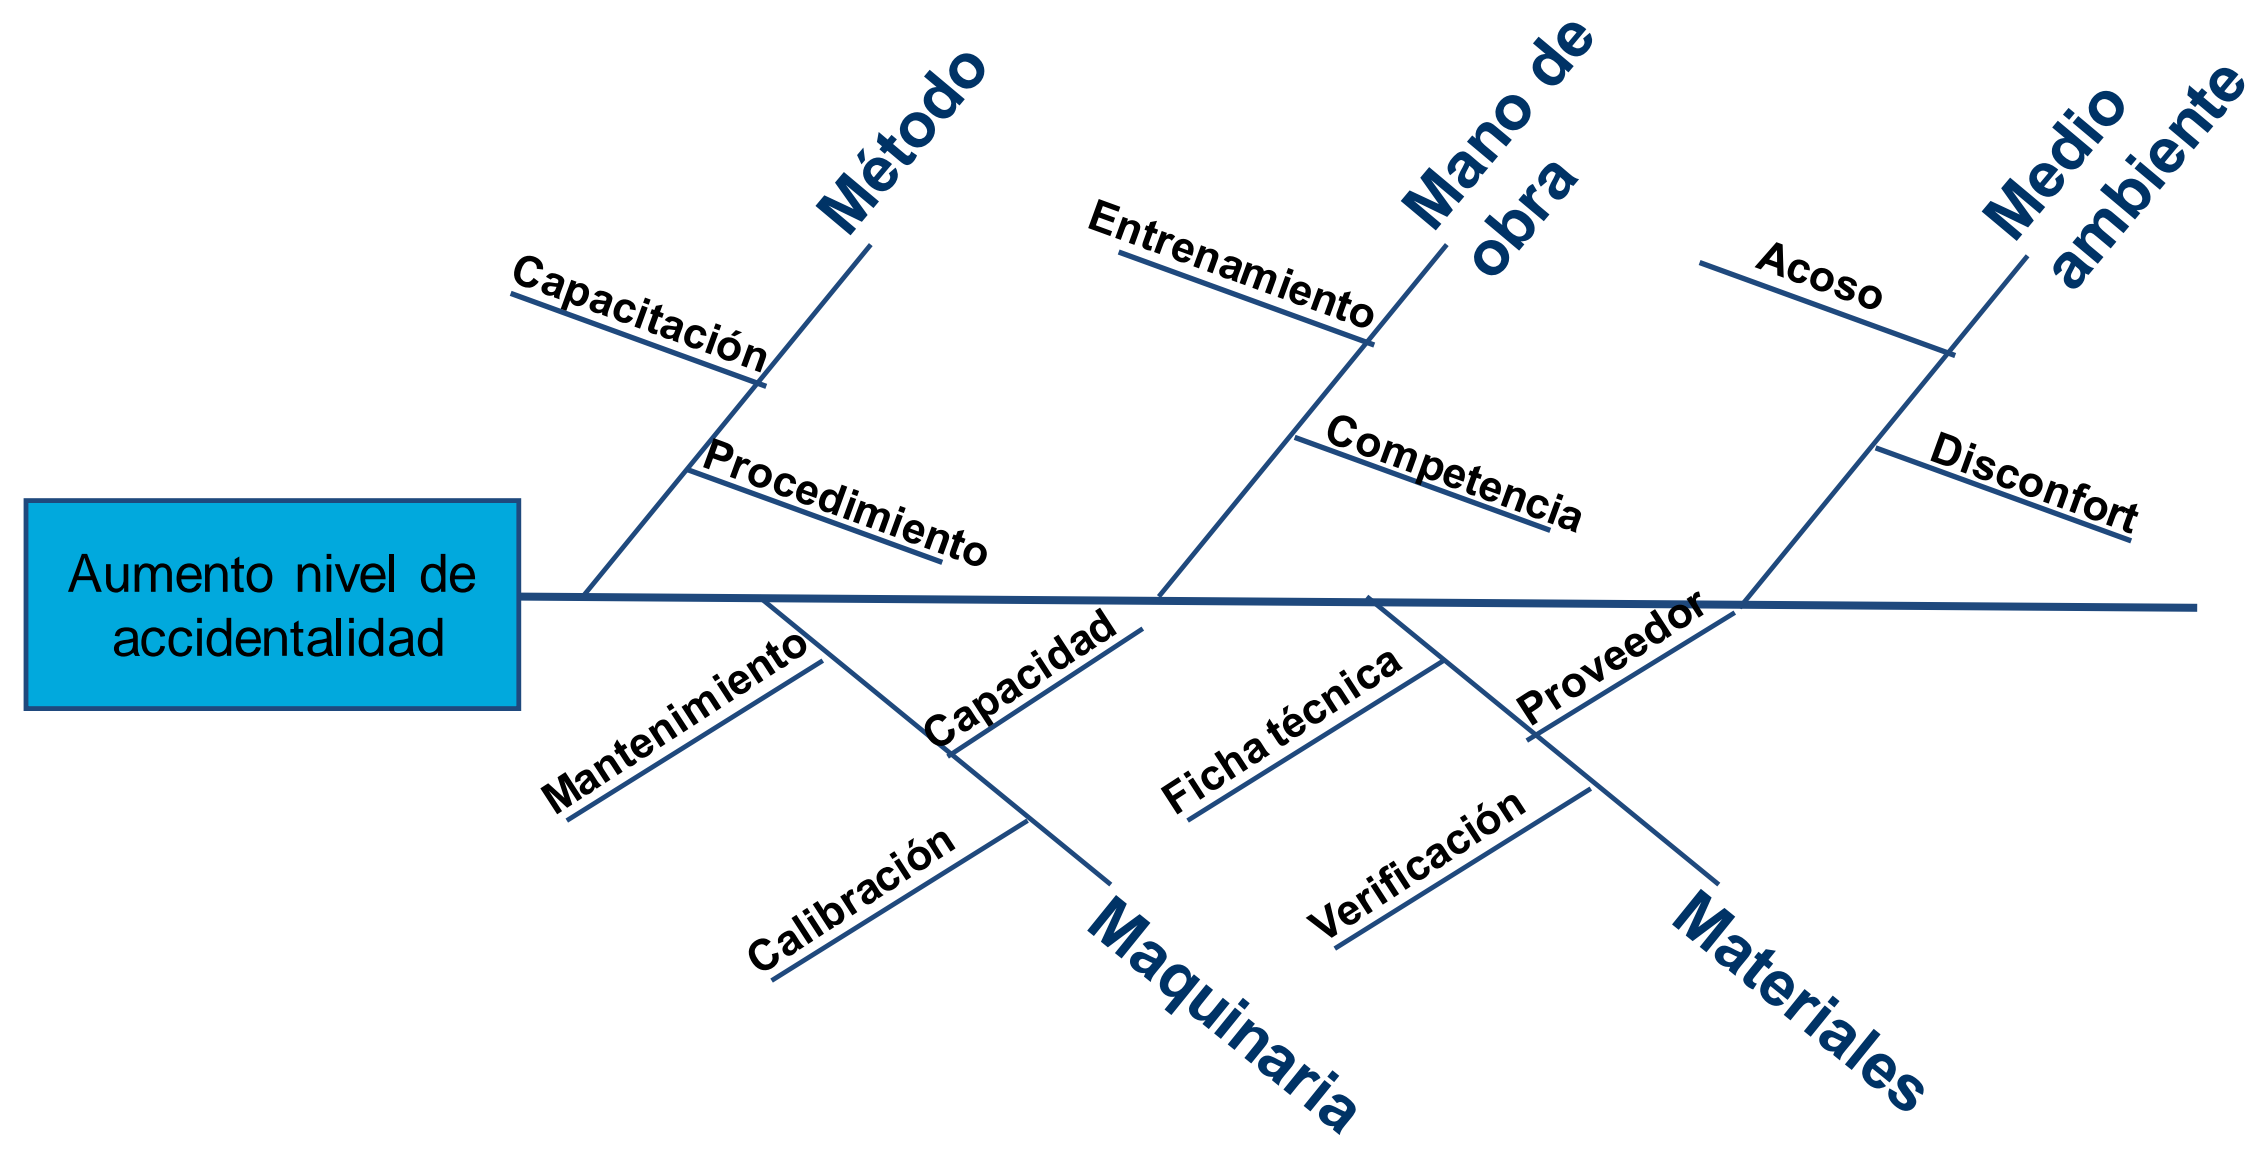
Método

Capacitación

Procedimiento

Mano de obra

Entrenamiento

Competencia

Medio ambiente

Acoso

Disconfort

Aumento nivel de accidentalidad

Mantenimiento

Capacidad

Calibración

Maquinaria

Ficha técnica

Proveedor

Verificación

Materiales